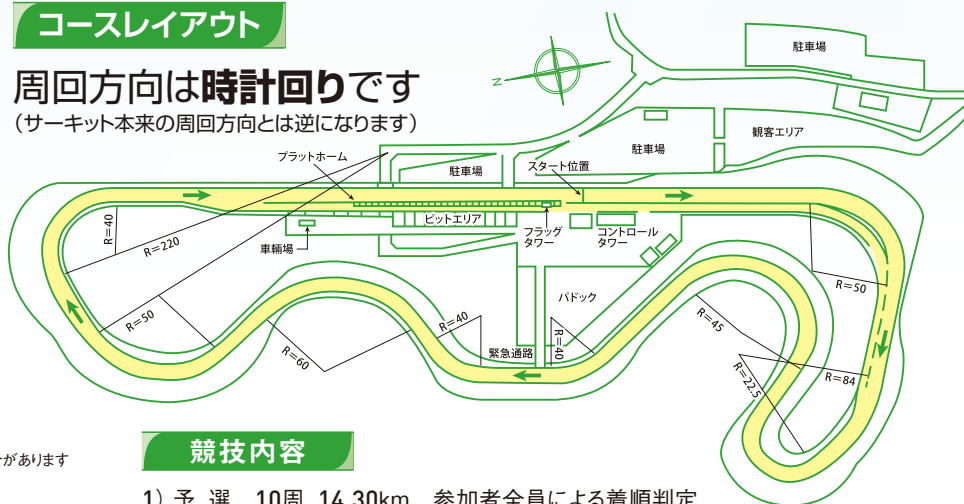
コースレイアウト

周回方向は時計回りです
（サーキット本来の周回方向とは逆になります）

N

駐車場
駐車場
観客エリア
駐車場
プラットホーム
スタート位置
ピットエリア
フラッグタワー
コントロールタワー
車輌場
パドック
緊急通路

R=40
R=220
R=50
R=60
R=40
R=40
R=45
R=22.5
R=84
R=50

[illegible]があります

競技内容

1）予　選　10周　14.30km　参加者全員による着順判定